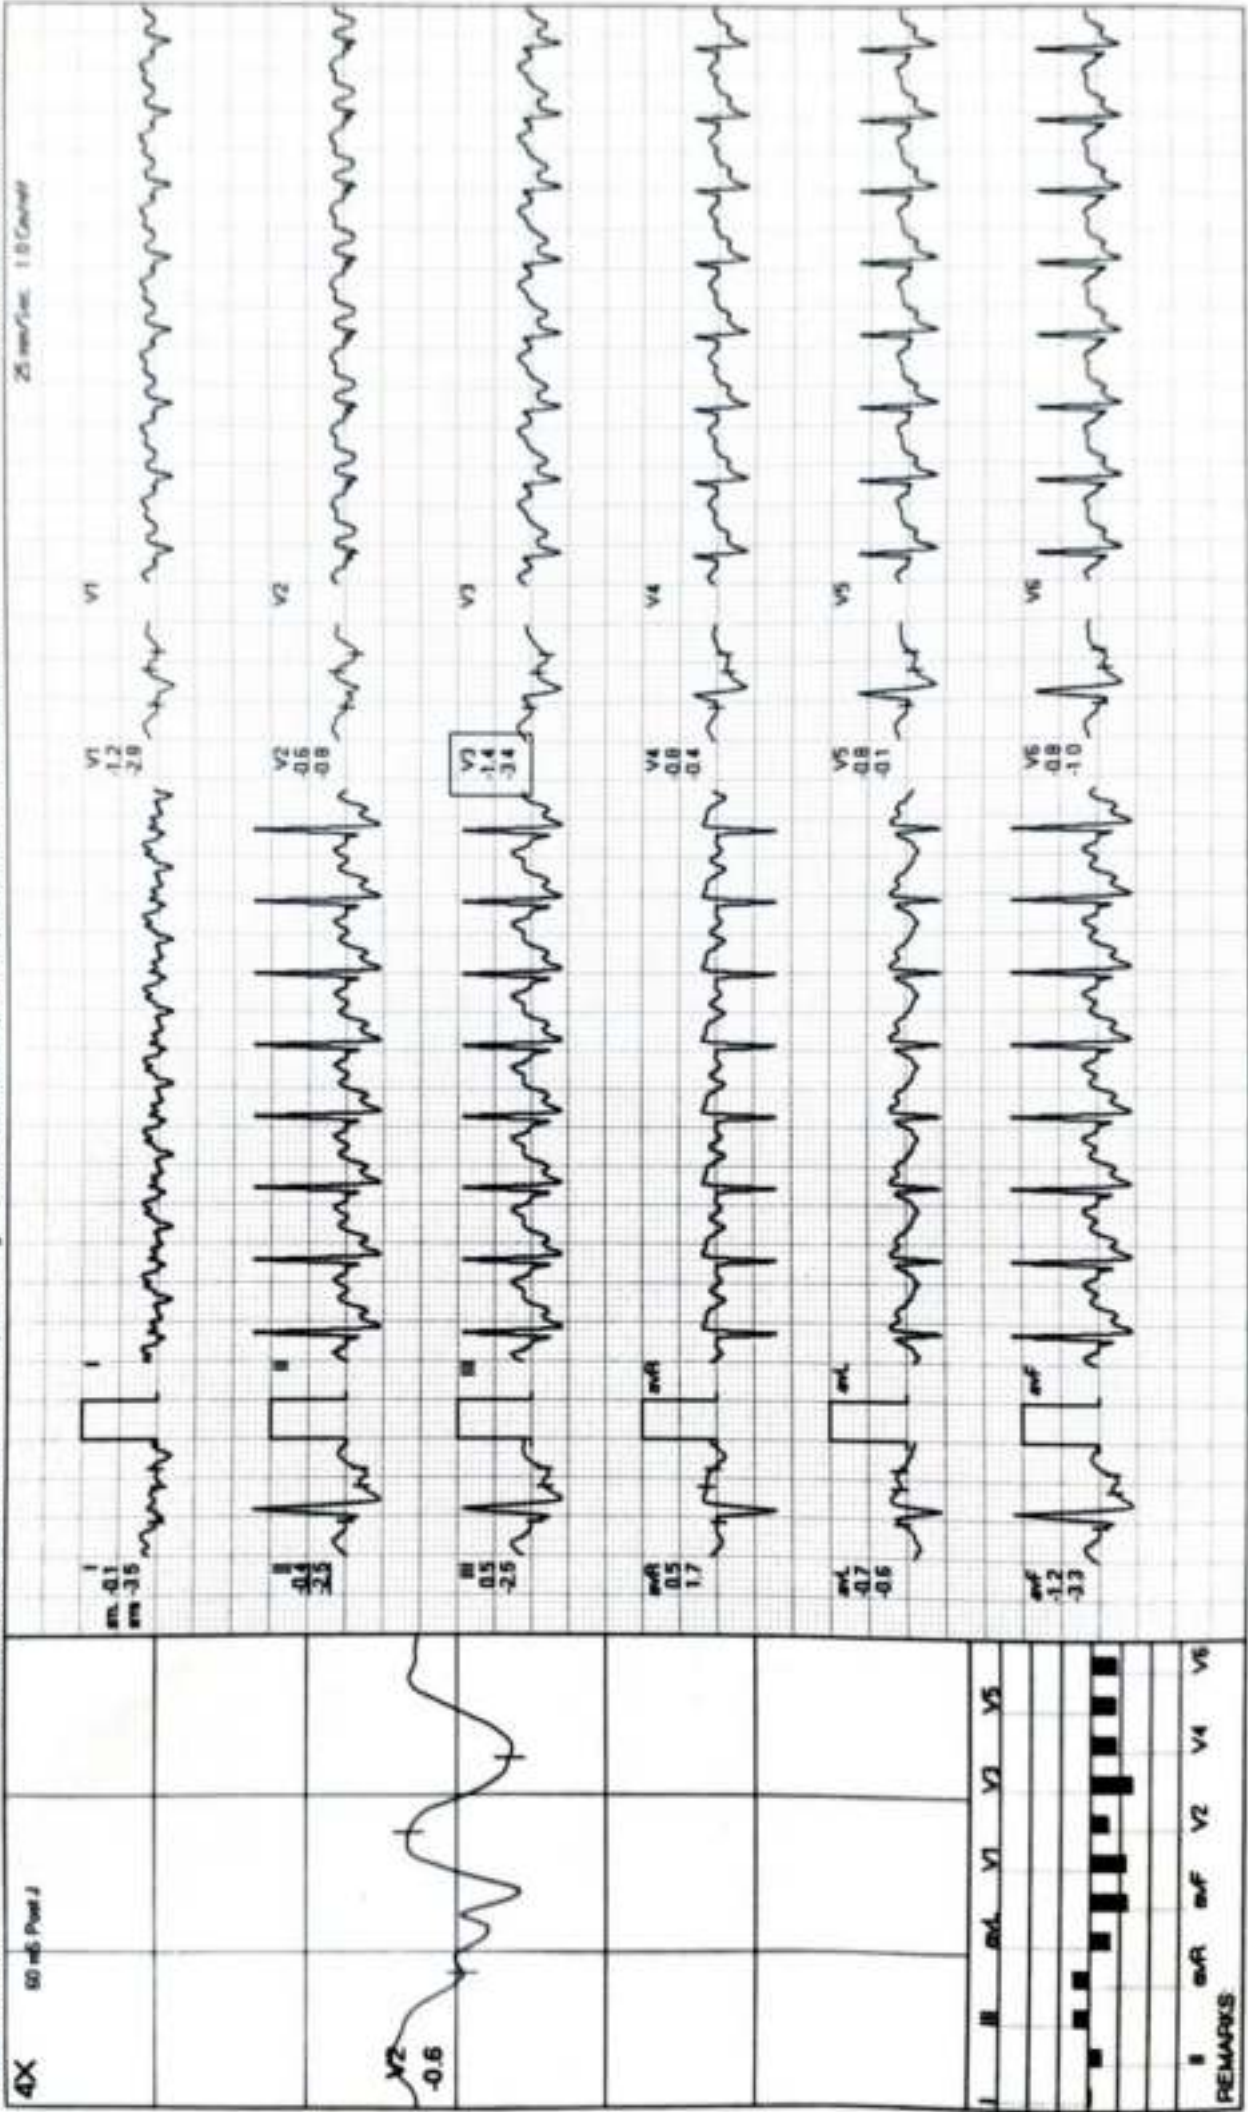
4X

60 mS Post J

V2
-0.6

I II III aVR aVL aVF V1 V2 V3 V4 V5 V6

REMARKS

I
m -0.1
ms -3.5

I

II
0.4
-2.5

II

III
0.5
-2.5

III

aVR
0.5
1.7

aVR

aVL
-0.7
-0.6

aVL

aVF
-1.2
-3.3

aVF

V1
-1.2
-2.8

V1

V2
0.6
0.8

V2

V3
-1.4
-3.4

V3

V4
0.8
0.4

V4

V5
0.8
0.1

V5

V6
0.8
-1.0

V6

25 mm/Sec 1.0 Cm/mV